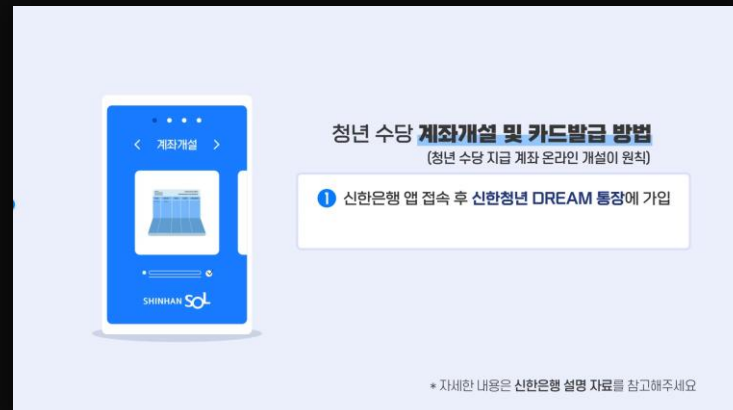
계좌개설

SHINHAN SOL

청년 수당 계좌개설 및 카드발급 방법

(청년 수당 지급 계좌 온라인 개설이 원칙)

1 신한은행 앱 접속 후 신한청년 DREAM 통장에 가입

* 자세한 내용은 신한은행 설명 자료를 참고해주세요